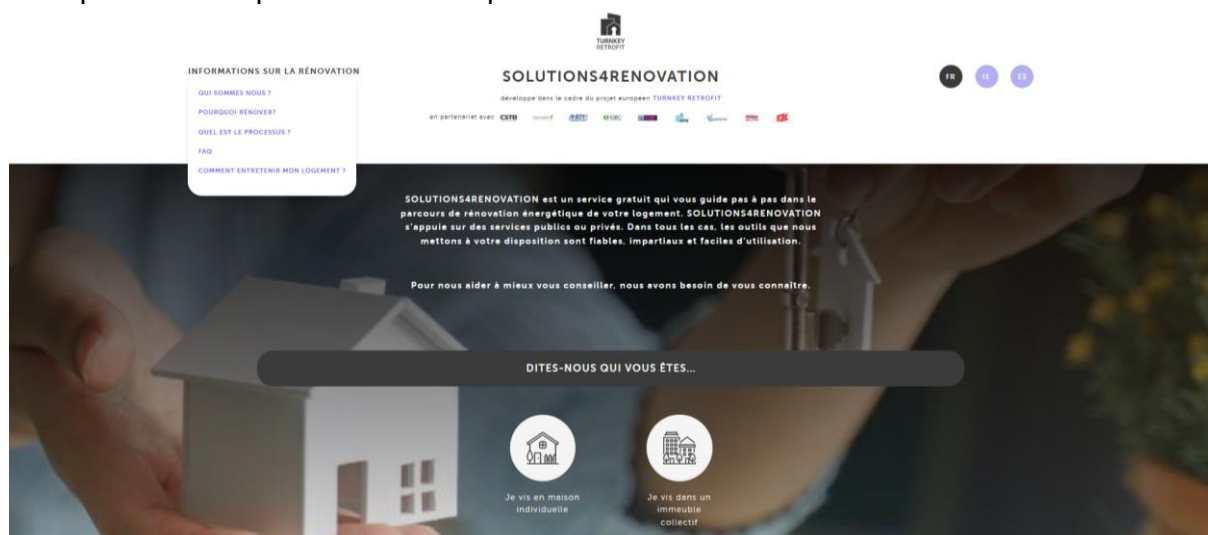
TURNKEY RETROFIT

INFORMATIONS SUR LA RÉNOVATION

QUI SOMMES NOUS ?
POURQUOI RÉNOVER?
QUEL EST LE PROCESSUS ?
FAQ
COMMENT ENTRETENIR MON LOGEMENT ?

SOLUTIONS4RENOVATION

développé dans le cadre du projet européen TURNKEY RETROFIT

en partenariat avec CSTB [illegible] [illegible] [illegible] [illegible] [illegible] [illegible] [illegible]

FR IE ES

SOLUTIONS4RENOVATION est un service gratuit qui vous guide pas à pas dans le parcours de rénovation énergétique de votre logement. SOLUTIONS4RENOVATION s'appuie sur des services publics ou privés. Dans tous les cas, les outils que nous mettons à votre disposition sont fiables, impartiaux et faciles d'utilisation.

Pour nous aider à mieux vous conseiller, nous avons besoin de vous connaitre.

DITES-NOUS QUI VOUS ÊTES...

Je vis en maison individuelle

Je vis dans un immeuble collectif